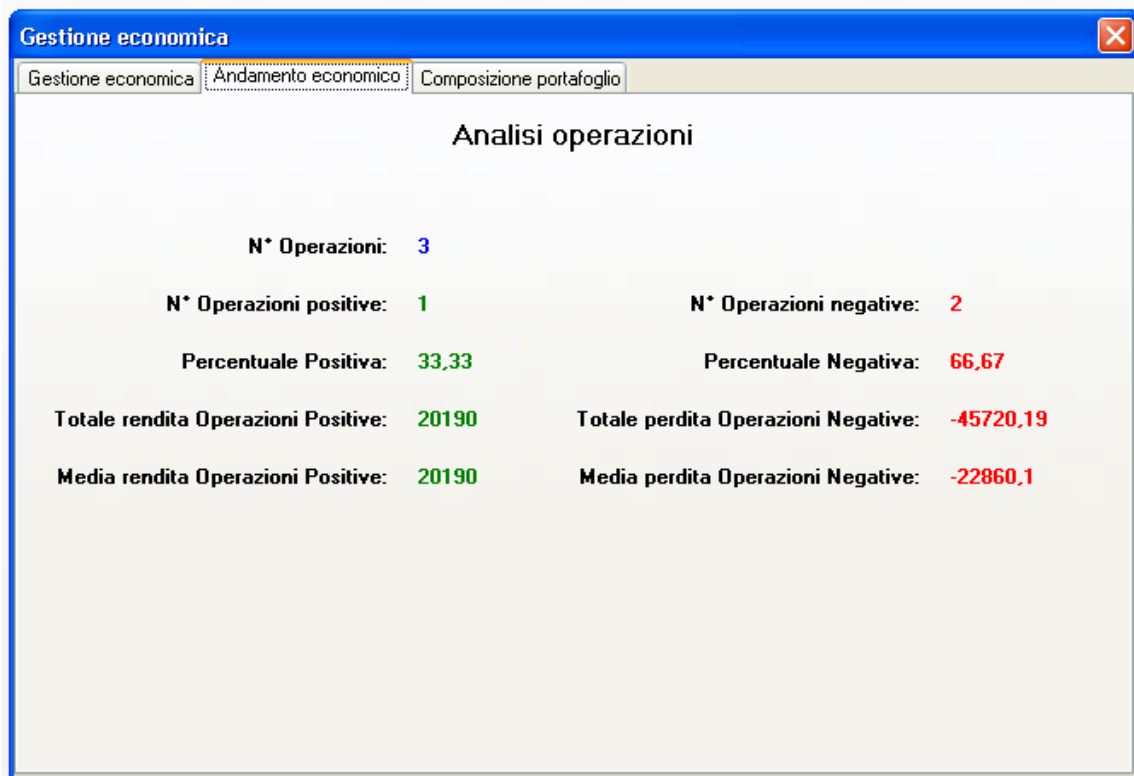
Gestione economica

Gestione economica | Andamento economico | Composizione portafoglio

Analisi operazioni

N° Operazioni: 3

N° Operazioni positive: 1

N° Operazioni negative: 2

Percentuale Positiva: 33,33

Percentuale Negativa: 66,67

Totale rendita Operazioni Positive: 20190

Totale perdita Operazioni Negative: -45720,19

Media rendita Operazioni Positive: 20190

Media perdita Operazioni Negative: -22860,1